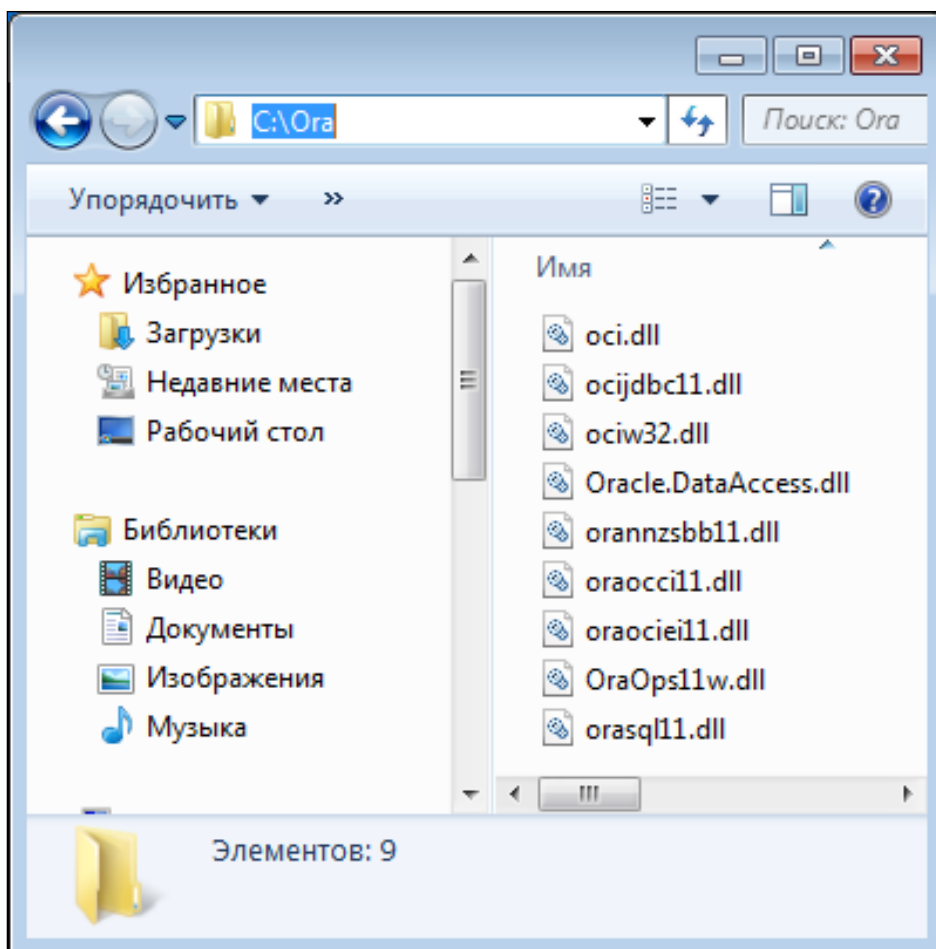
C:\Ora

Поиск: Ora

Упорядочить ▾ »

Избранное
Загрузки
Недавние места
Рабочий стол

Библиотеки
Видео
Документы
Изображения
Музыка

Имя

oci.dll
ocijdbc11.dll
ociw32.dll
Oracle.DataAccess.dll
orannzsbb11.dll
oraocci11.dll
oraociei11.dll
OraOps11w.dll
orasql11.dll

Элементов: 9